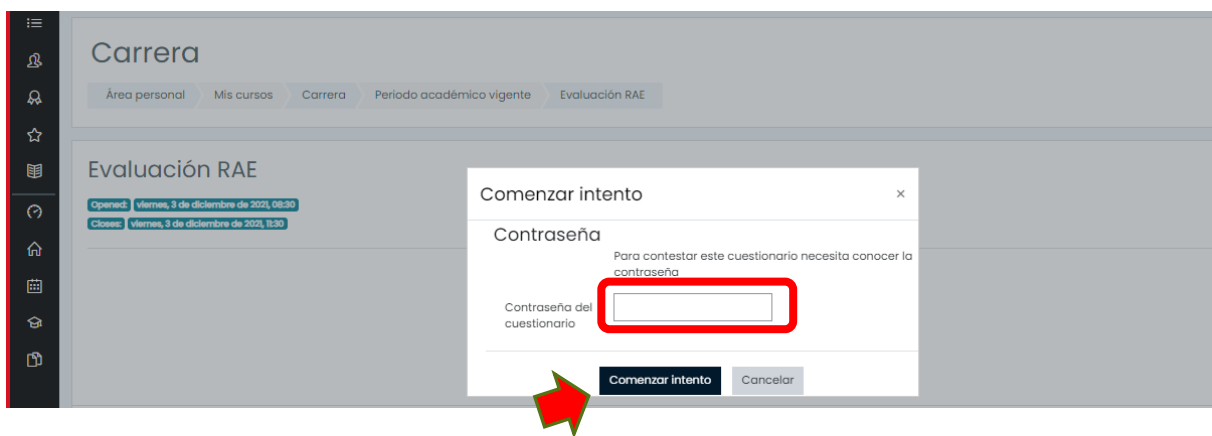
Carrera

Área personal Mis cursos Carrera Periodo académico vigente Evaluación RAE

Evaluación RAE

Opened: viernes, 3 de diciembre de 2021, 08:30
Closes: viernes, 3 de diciembre de 2021, 11:30

Comenzar intento ×

Contraseña

Para contestar este cuestionario necesita conocer la contraseña

Contraseña del cuestionario

Comenzar intento Cancelar